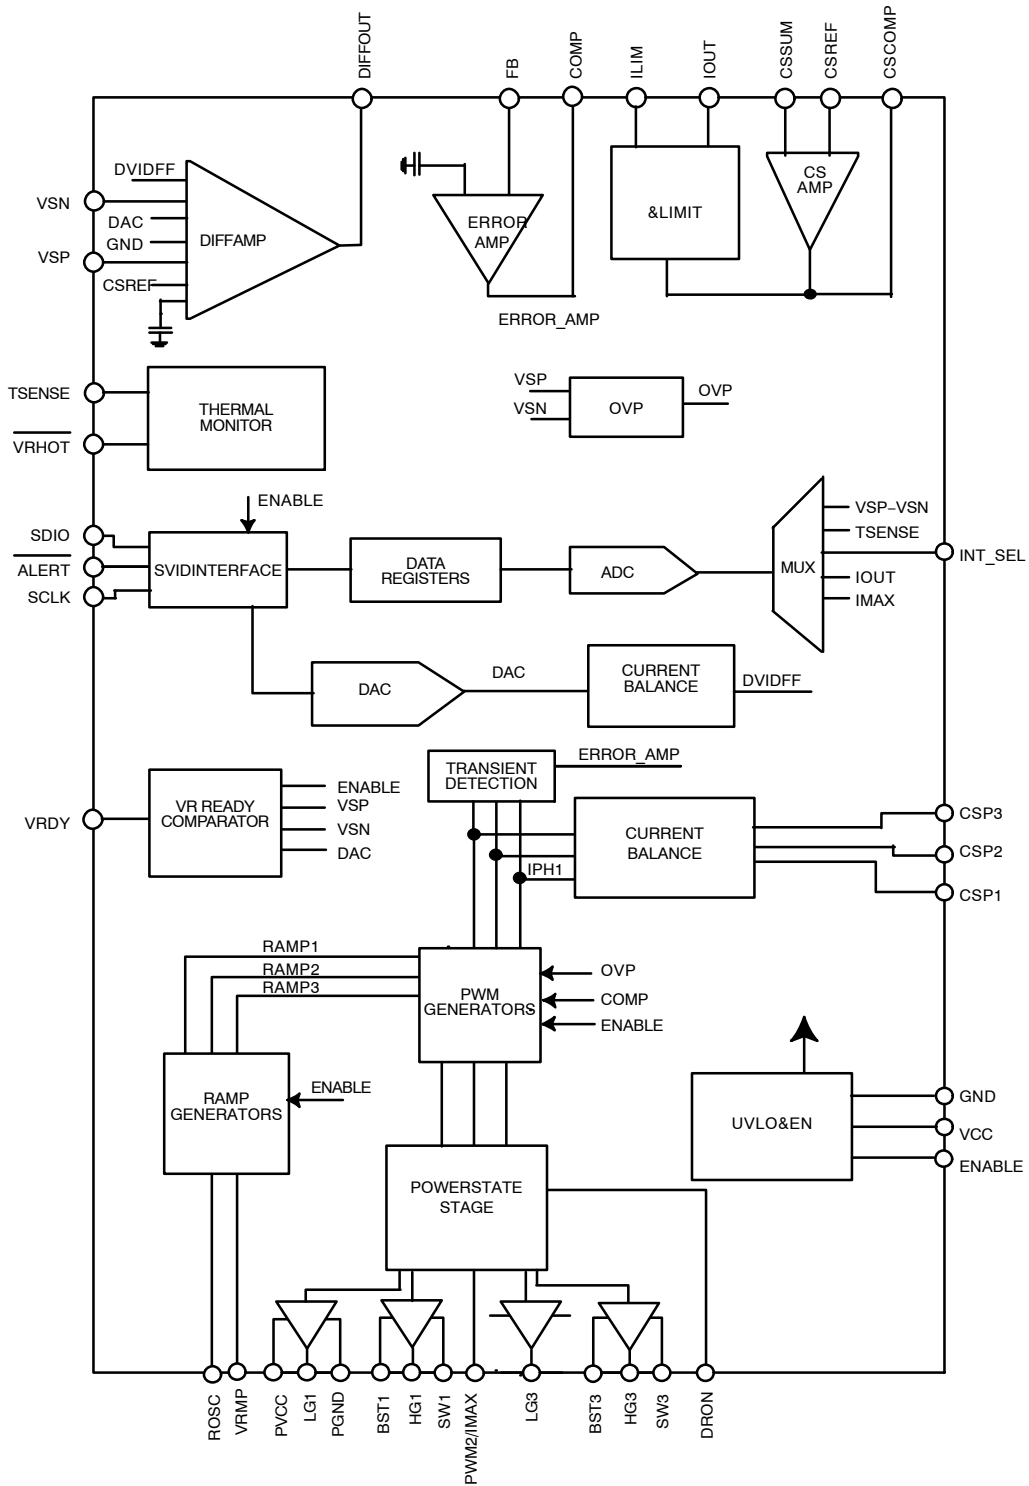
DIFFOUT
FB
COMP
ILIM
IOUT
CSSUM
CSREF
CSCOMP

DVIDFF
VSN
DAC
GND
DIFFAMP
VSP
CSREF

ERROR AMP
ERROR_AMP

&LIMIT

CS AMP

TSENSE
THERMAL MONITOR
$\overline{VRHOT}$

VSP
VSN
OVP
OVP

ENABLE
SDIO
$\overline{ALERT}$
SCLK
SVIDINTERFACE
DATA REGISTERS
ADC
MUX
VSP−VSN
TSENSE
IOUT
IMAX
INT_SEL

DAC
DAC
CURRENT BALANCE
DVIDFF

TRANSIENT DETECTION
ERROR_AMP

VRDY
VR READY COMPARATOR
ENABLE
VSP
VSN
DAC

CURRENT BALANCE
IPH1
CSP3
CSP2
CSP1

RAMP1
RAMP2
RAMP3
PWM GENERATORS
OVP
COMP
ENABLE

RAMP GENERATORS
ENABLE

UVLO&EN
GND
VCC
ENABLE

POWERSTATE STAGE

ROSC
VRMP
PVCC
LG1
PGND
BST1
HG1
SW1
PWM2/IMAX
LG3
BST3
HG3
SW3
DRON